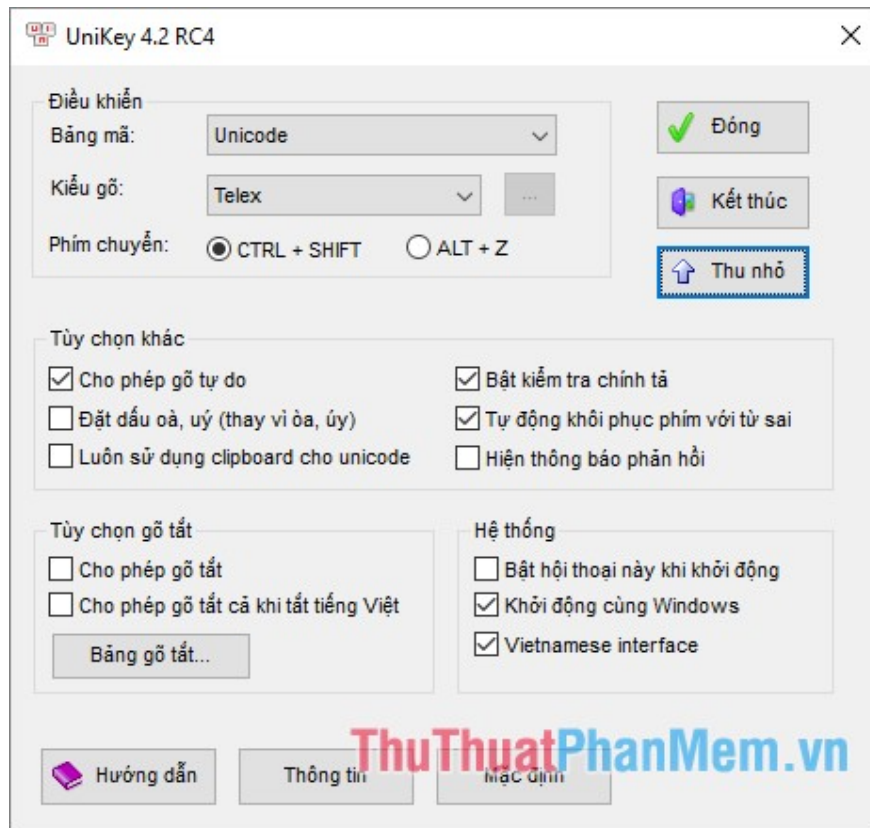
UniKey 4.2 RC4

Điều khiển
Bảng mã: Unicode
Kiểu gõ: Telex ...
Phím chuyển: CTRL + SHIFT ALT + Z

Đóng
Kết thúc
Thu nhỏ

Tùy chọn khác
Cho phép gõ tự do
Đặt dấu oà, uý (thay vì òa, úy)
Luôn sử dụng clipboard cho unicode
Bật kiểm tra chính tả
Tự động khôi phục phím với từ sai
Hiện thông báo phản hồi

Tùy chọn gõ tắt
Cho phép gõ tắt
Cho phép gõ tắt cả khi tắt tiếng Việt
Bảng gõ tắt...

Hệ thống
Bật hội thoại này khi khởi động
Khởi động cùng Windows
Vietnamese interface

ThuThuatPhanMem.vn

Hướng dẫn
Thông tin
Mặc định